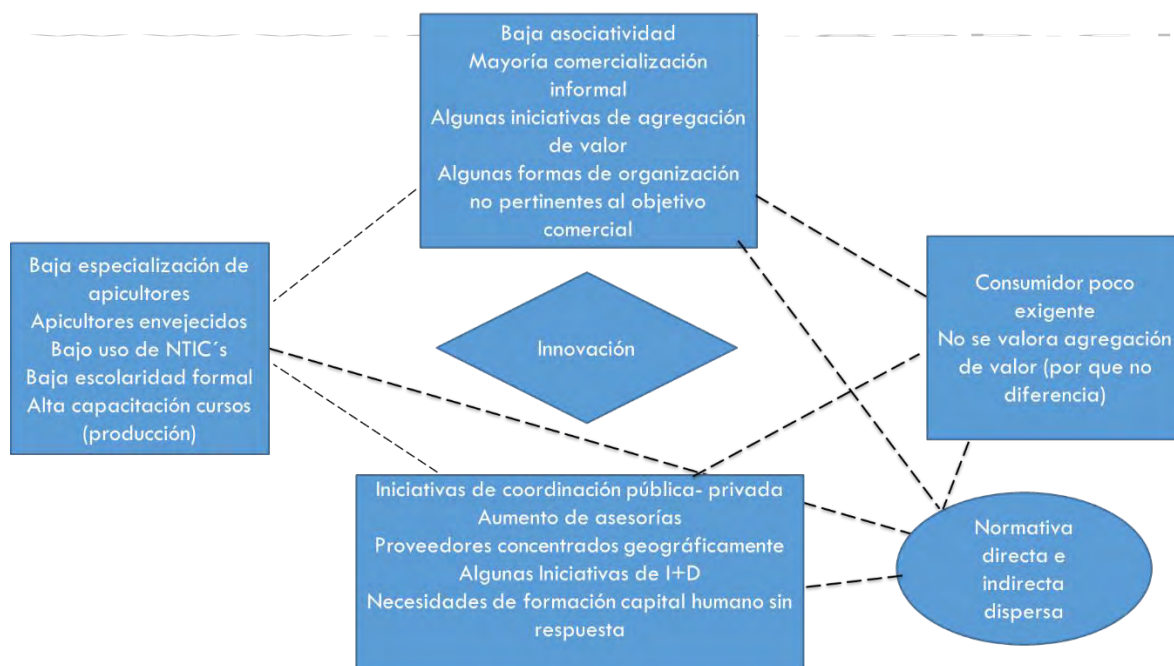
Baja asociatividad
Mayoría comercialización informal
Algunas iniciativas de agregación de valor
Algunas formas de organización no pertinentes al objetivo comercial

Baja especialización de apicultores
Apicultores envejecidos
Bajo uso de NTIC´s
Baja escolaridad formal
Alta capacitación cursos (producción)

Innovación

Consumidor poco exigente
No se valora agregación de valor (por que no diferencia)

Iniciativas de coordinación pública- privada
Aumento de asesorías
Proveedores concentrados geográficamente
Algunas Iniciativas de I+D
Necesidades de formación capital humano sin respuesta

Normativa directa e indirecta dispersa